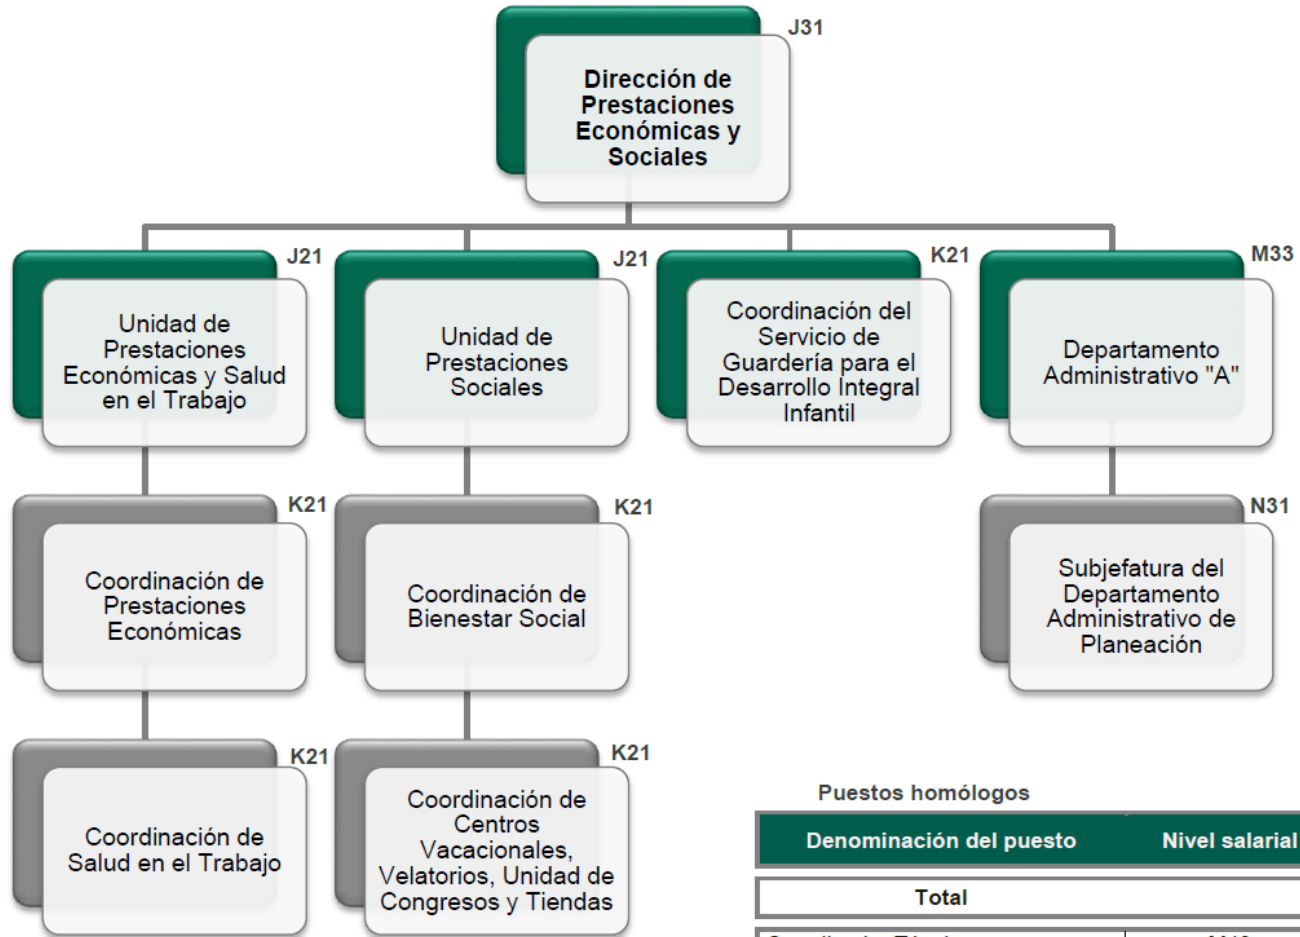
J31
Dirección de Prestaciones Económicas y Sociales

J21
Unidad de Prestaciones Económicas y Salud en el Trabajo

J21
Unidad de Prestaciones Sociales

K21
Coordinación del Servicio de Guardería para el Desarrollo Integral Infantil

M33
Departamento Administrativo "A"

K21
Coordinación de Prestaciones Económicas

K21
Coordinación de Bienestar Social

N31
Subjefatura del Departamento Administrativo de Planeación

K21
Coordinación de Salud en el Trabajo

K21
Coordinación de Centros Vacacionales, Velatorios, Unidad de Congresos y Tiendas

Puestos homólogos

| Denominación del puesto | Nivel salarial |
|---|---|
| Total | |
| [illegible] | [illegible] |